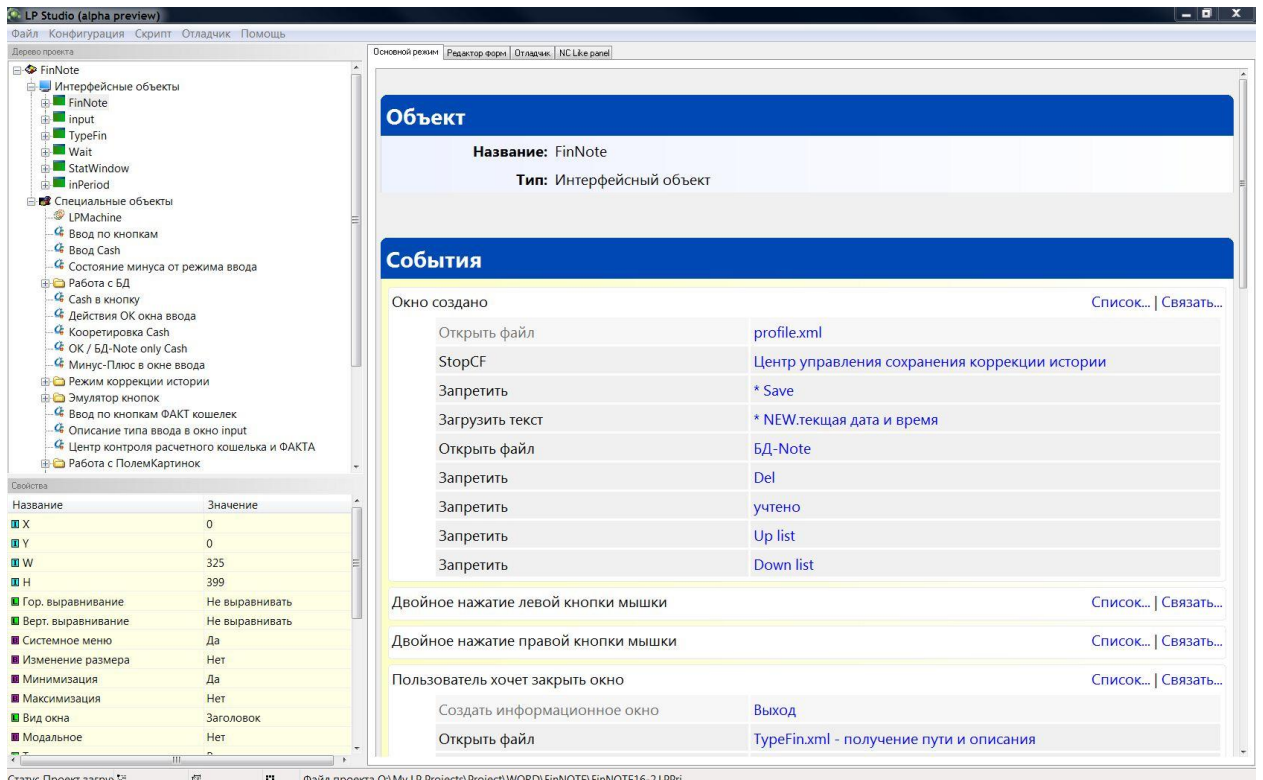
LP Studio (alpha preview)

Файл Конфигурация Скрипт Отладчик Помощь

Дерево проекта

FinNote
Интерфейсные объекты
FinNote
input
TypeFin
Wait
StatWindow
inPeriod
Специальные объекты
LPMachine
Ввод по кнопкам
Ввод Cash
Состояние минуса от режима ввода
Работа с БД
Cash в кнопку
Действия ОК окна ввода
Кооретировка Cash
OK / БД-Note only Cash
Минус-Плюс в окне ввода
Режим коррекции истории
Эмулятор кнопок
Ввод по кнопкам ФАКТ кошелек
Описание типа ввода в окно input
Центр контроля расчетного кошелька и ФАКТА
Работа с ПолемКартинок

Свойства

| Название | Значение |
|---|---|
| X | 0 |
| Y | 0 |
| W | 325 |
| H | 399 |
| Гор. выравнивание | Не выравнивать |
| Верт. выравнивание | Не выравнивать |
| Системное меню | Да |
| Изменение размера | Нет |
| Минимизация | Да |
| Максимизация | Нет |
| Вид окна | Заголовок |
| Модальное | Нет |

Основной режим | Редактор форм | Отладчик | NC Like panel

Объект

Название: FinNote

Тип: Интерфейсный объект

События

Окно создано — Список... | Связать...

| | |
|---|---|
| Открыть файл | profile.xml |
| StopCF | Центр управления сохранения коррекции истории |
| Запретить | * Save |
| Загрузить текст | * NEW.текщая дата и время |
| Открыть файл | БД-Note |
| Запретить | Del |
| Запретить | учтено |
| Запретить | Up list |
| Запретить | Down list |

Двойное нажатие левой кнопки мышки — Список... | Связать...

Двойное нажатие правой кнопки мышки — Список... | Связать...

Пользователь хочет закрыть окно — Список... | Связать...

| | |
|---|---|
| Создать информационное окно | Выход |
| Открыть файл | TypeFin.xml - получение пути и описания |

Статус: Проект загру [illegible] Файл проекта O:\My LP Projects\Project\WORD\FinNOTE\FinNOTE16-2.LPPrj